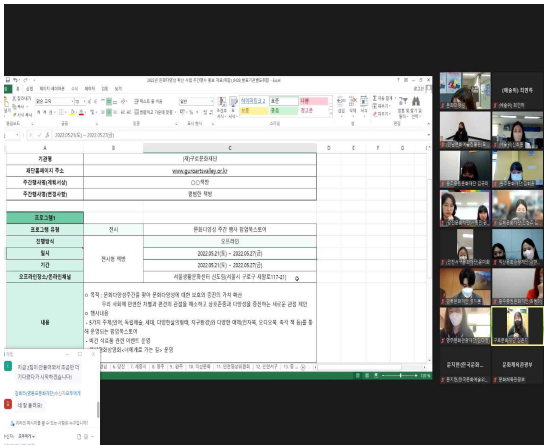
기관명 | (재)구로문화재단
재단홈페이지 주소 | www.guroartsvalley.or.kr
주관책임자(계획서명) | ○○책방
주관책임자(현장배정) | 경범진 책방

프로그램1
프로그램 유형 | 전시 | 문화다양성 주간 행사 현장북스토어
진행방식 | | 오프라인
일시 | 현장북 책방 | 2022.05.21(토) ~ 2022.05.27(금)
기간 | | 2022.05.21(토) ~ 2022.05.27(금)
오프라인장소/온라인채널 | | 서울생활문화센터 신도림(서울시 구로구 새말로17-21)

내용
○ 목적 : 문화다양성주간을 맞아 문화다양성에 대한 보호와 증진의 가치 확산
우리 사회에 만연한 차별과 편견의 걸림을 해소하고 상호존중과 다양성을 증진하는 새로운 관점 제안
○ 행사내용
- 5가지 주제(젠더, 독립예술, 세대, 다양한삶의형태, 지구환경)의 다양한 매체(전자책, 오디오북, 독서 책 등)를 통해 운영되는 팝업북스토어
- 북큐 식도동 관련 이벤트 운영
- '책방오늘과함께하는 <시(詩)에게로 가는 길>' 운영